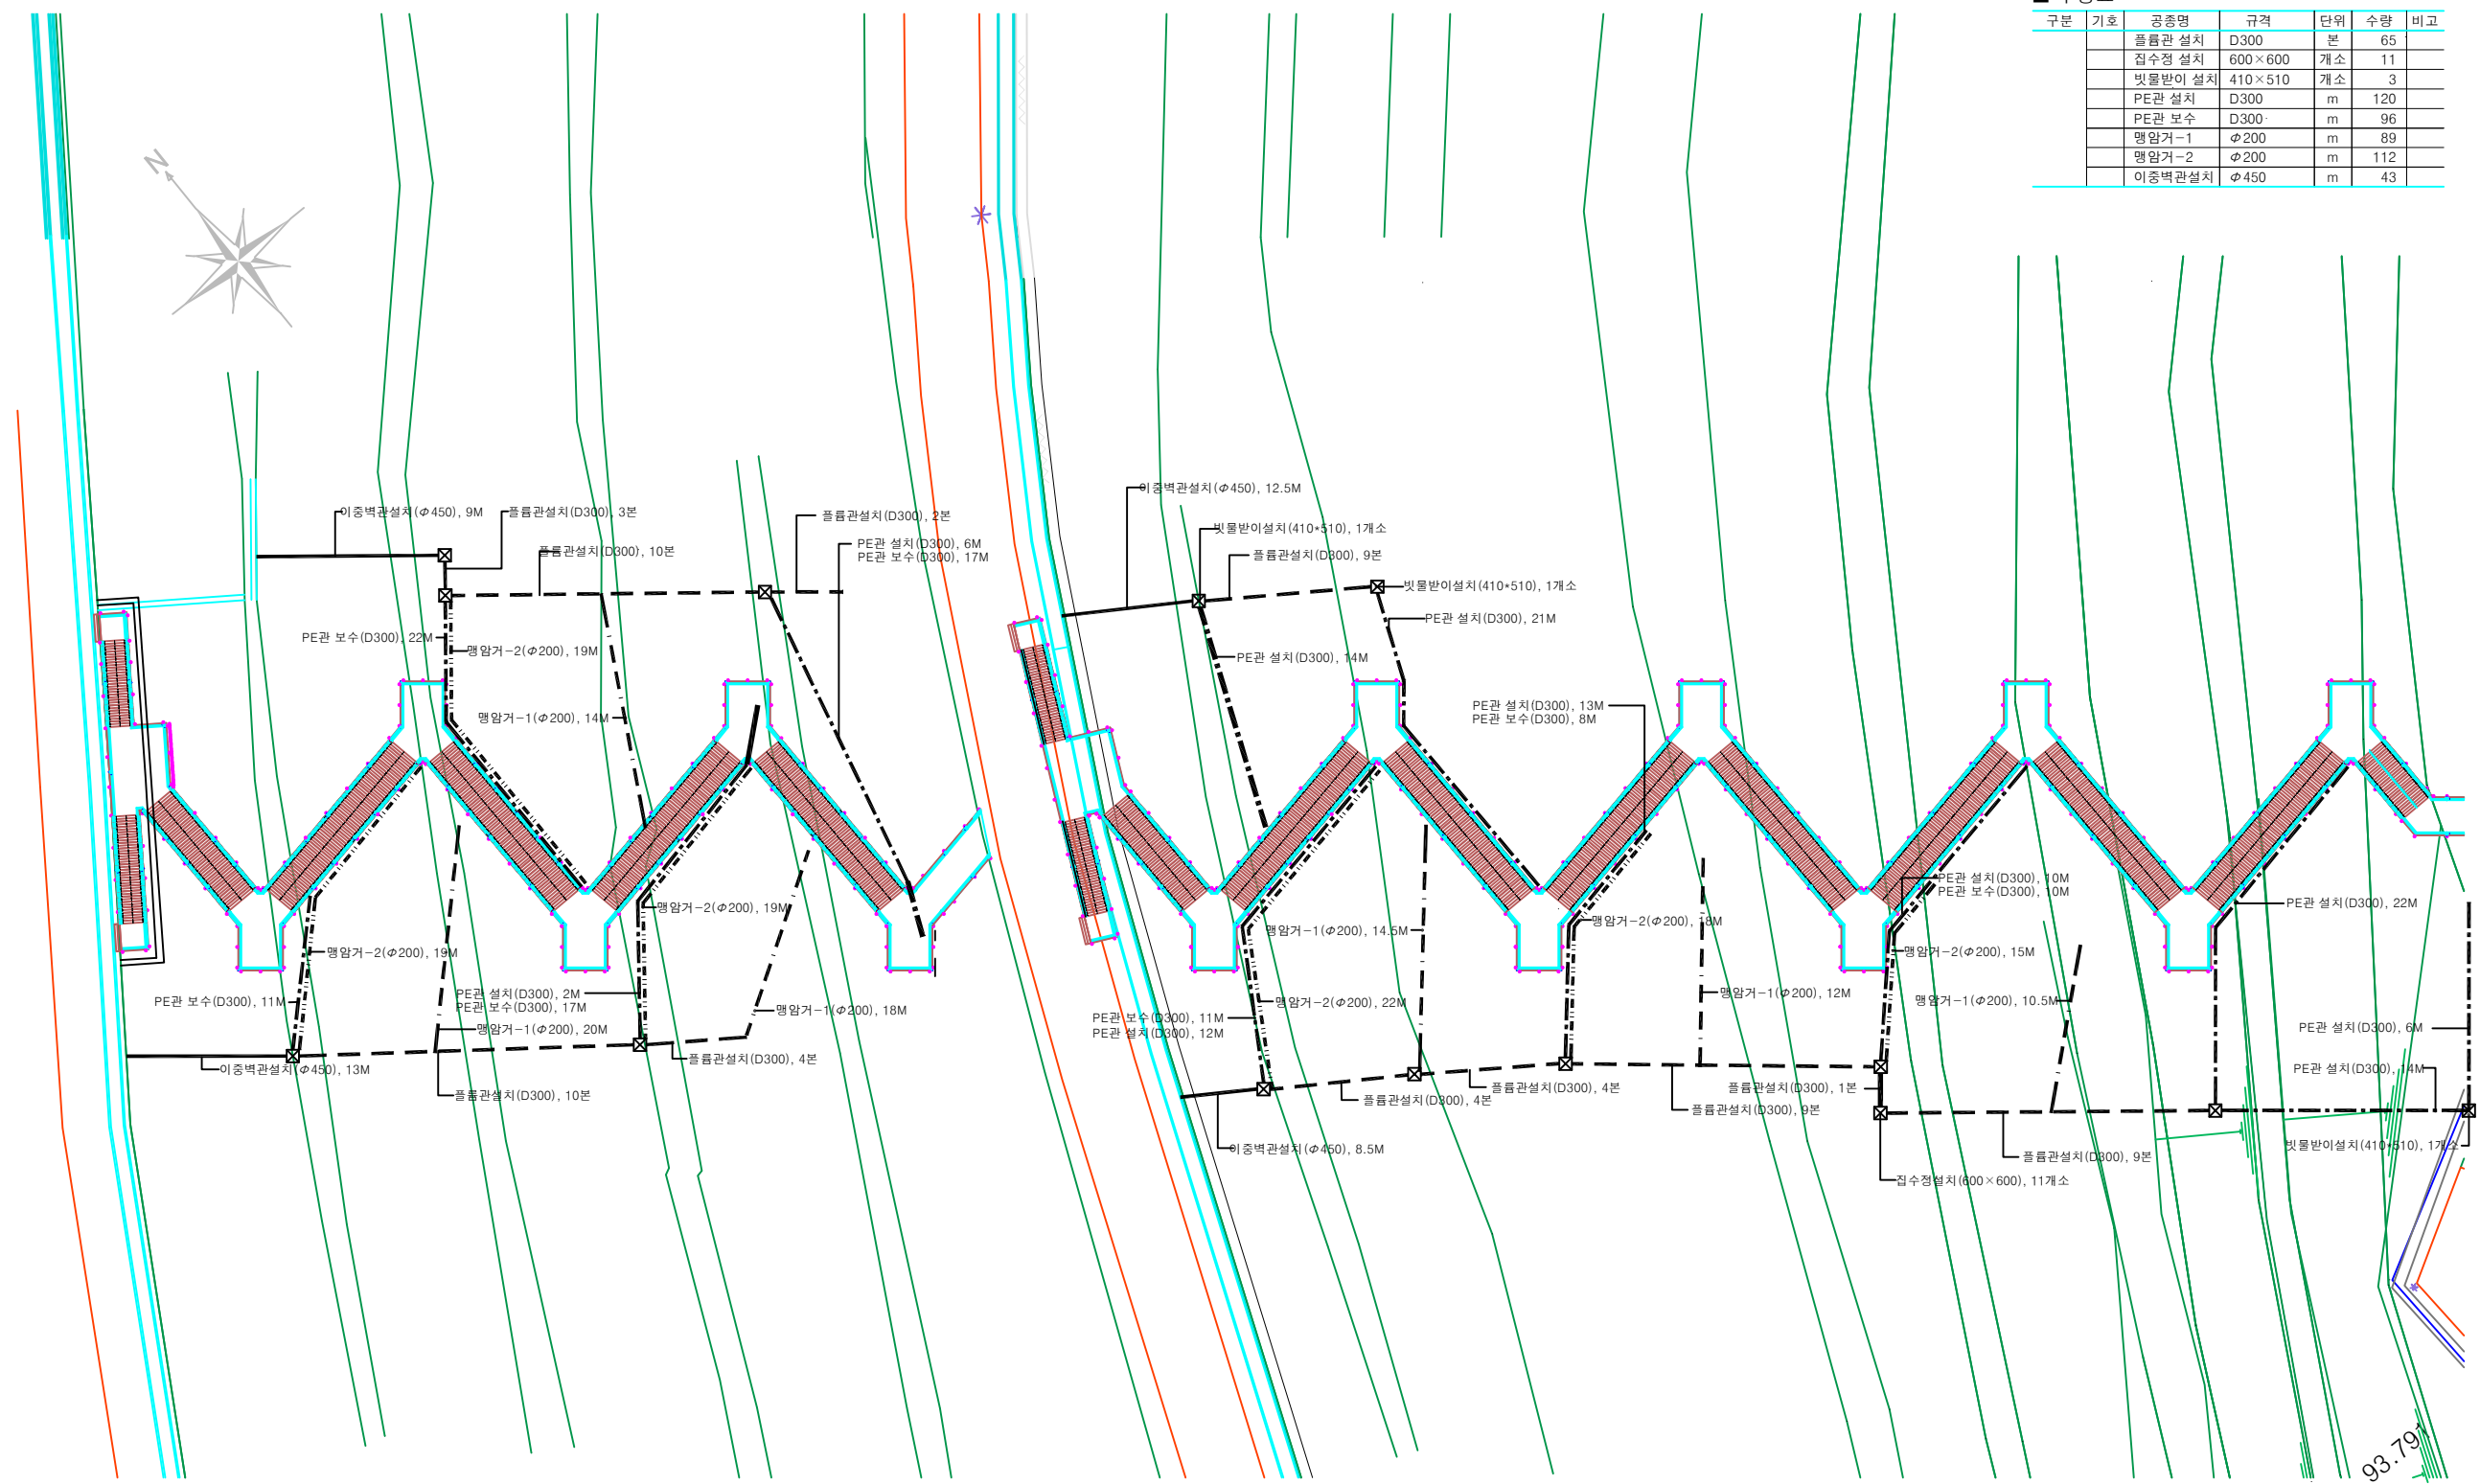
| 구분 | 기호 | 공종명 | 규격 | 단위 | 수량 | 비고 |
|---|---|---|---|---|---|---|
| | | 플룸관 설치 | D300 | 본 | 65 | |
| | | 집수정 설치 | 600×600 | 개소 | 11 | |
| | | 빗물받이 설치 | 410×510 | 개소 | 3 | |
| | | PE관 설치 | D300 | m | 120 | |
| | | PE관 보수 | D300 | m | 96 | |
| | | 맹암거-1 | Φ200 | m | 89 | |
| | | 맹암거-2 | Φ200 | m | 112 | |
| | | 이중벽관설치 | Φ450 | m | 43 | |

N

이중벽관설치(Φ450), 9M
플룸관설치(D300), 3본
플룸관설치(D300), 10본
플룸관설치(D300), 2본
PE관 설치(D300), 6M
PE관 보수(D300), 17M
PE관 보수(D300), 22M
맹암거-2(Φ200), 19M
맹암거-1(Φ200), 14M
맹암거-2(Φ200), 19M
맹암거-2(Φ200), 19M
PE관 보수(D300), 11M
PE관 설치(D300), 2M
PE관 보수(D300), 17M
맹암거-1(Φ200), 20M
맹암거-1(Φ200), 18M
플룸관설치(D300), 4본
이중벽관설치(Φ450), 13M
플룸관설치(D300), 10본

이중벽관설치(Φ450), 12.5M
빗물받이설치(410*510), 1개소
플룸관설치(D300), 9본
빗물받이설치(410*510), 1개소
PE관 설치(D300), 21M
PE관 설치(D300), 14M
PE관 설치(D300), 13M
PE관 보수(D300), 8M
PE관 설치(D300), 10M
PE관 보수(D300), 10M
PE관 설치(D300), 22M
맹암거-1(Φ200), 14.5M
맹암거-2(Φ200), 18M
맹암거-2(Φ200), 15M
맹암거-1(Φ200), 12M
맹암거-1(Φ200), 10.5M
맹암거-2(Φ200), 22M
PE관 보수(D300), 11M
PE관 설치(D300), 12M
PE관 설치(D300), 6M
PE관 설치(D300), 14M
플룸관설치(D300), 4본
플룸관설치(D300), 4본
플룸관설치(D300), 1본
플룸관설치(D300), 9본
플룸관설치(D300), 9본
이중벽관설치(Φ450), 8.5M
집수정설치(600×600), 11개소
빗물받이설치(410*510), 1개소
93.79